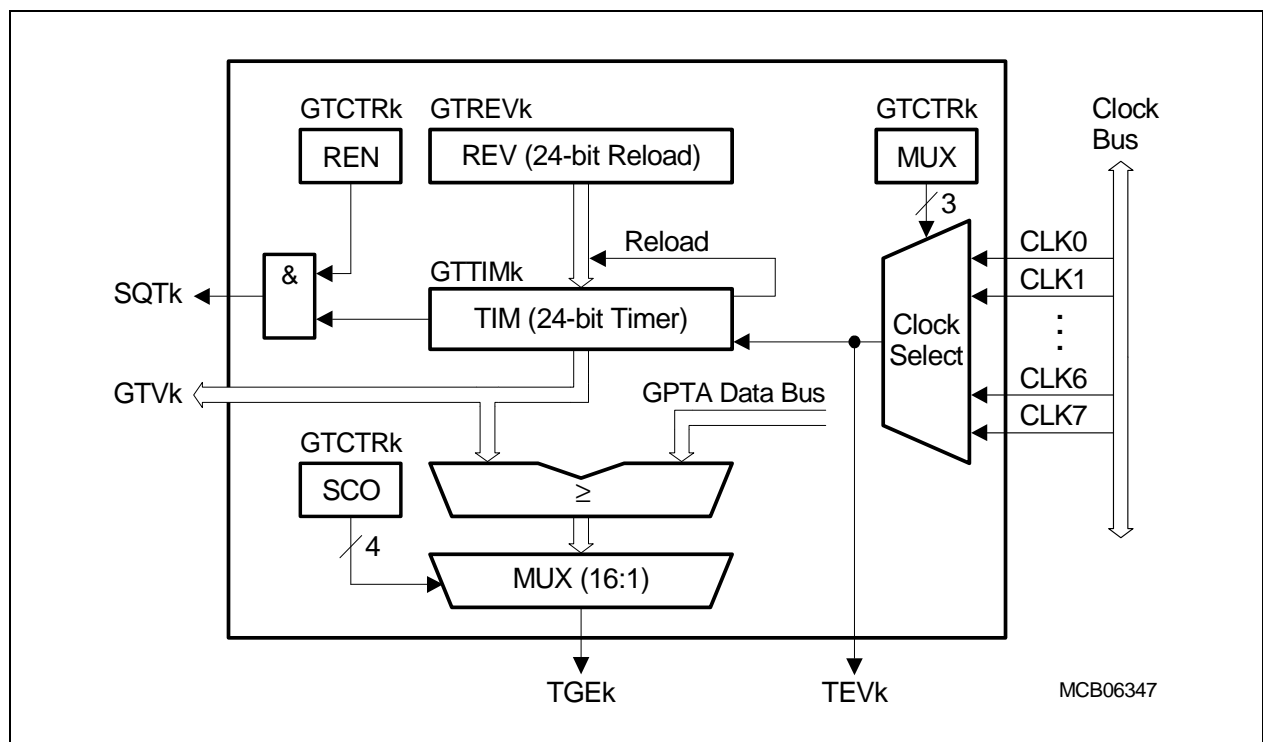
GTCTRk
REN

GTREVk
REV (24-bit Reload)

GTCTRk
MUX

3

Clock
Bus

Reload

GTTIMk

&

SQTk

TIM (24-bit Timer)

CLK0
CLK1
:
CLK6
CLK7

Clock
Select

GTVk

GPTA Data Bus

GTCTRk
SCO

≥

4

MUX (16:1)

TGEk

TEVk

MCB06347